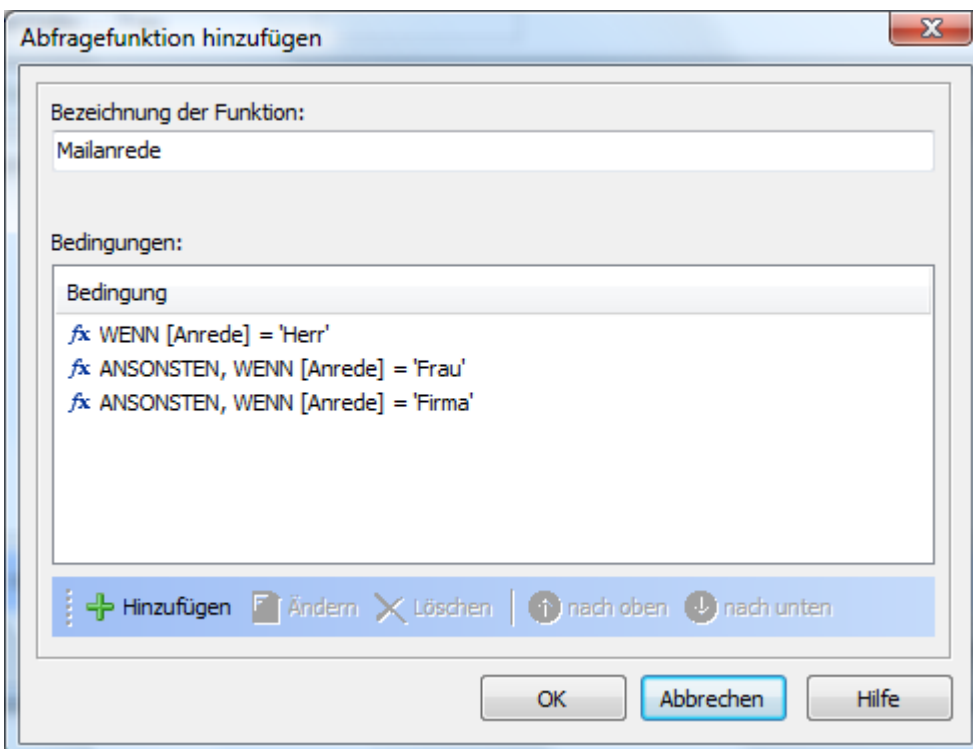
Abfragefunktion hinzufügen

Bezeichnung der Funktion:

Mailanrede

Bedingungen:

| Bedingung |
|---|
| $fx$ WENN [Anrede] = 'Herr' |
| $fx$ ANSONSTEN, WENN [Anrede] = 'Frau' |
| $fx$ ANSONSTEN, WENN [Anrede] = 'Firma' |

Hinzufügen Ändern Löschen nach oben nach unten

OK Abbrechen Hilfe